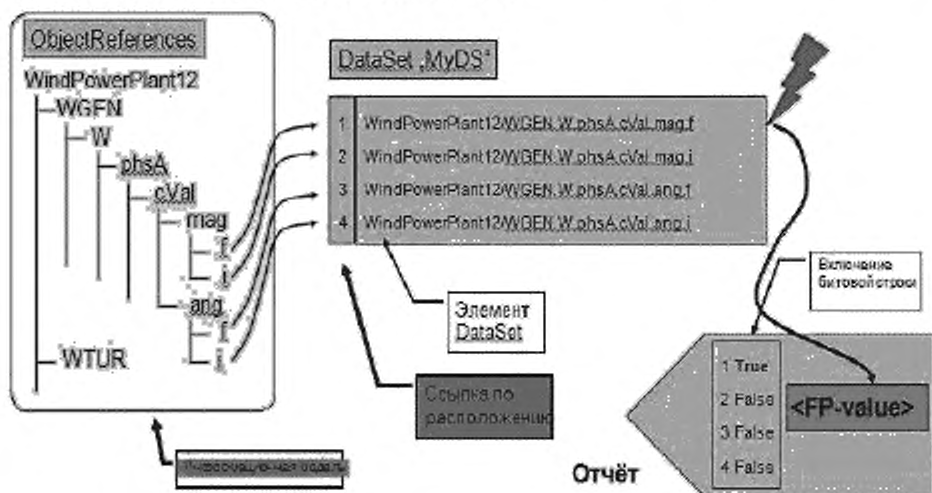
ObjectReferences

WindPowerPlant12

WGEN

W

phsA

cVal

mag

f

i

ang

f

i

WTUR

DataSet „MyDS"

| | |
|---|---|
| 1 | WindPowerPlant12/WGEN.W.phsA.cVal.mag.f |
| 2 | WindPowerPlant12/WGEN.W.phsA.cVal.mag.i |
| 3 | WindPowerPlant12/WGEN.W.phsA.cVal.ang.f |
| 4 | WindPowerPlant12/WGEN.W.phsA.cVal.ang.i |

Элемент DataSet

Ссылка по расположению

Включение битовой строки

1 True

2 False

3 False

4 False

<FP-value>

Отчёт

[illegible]